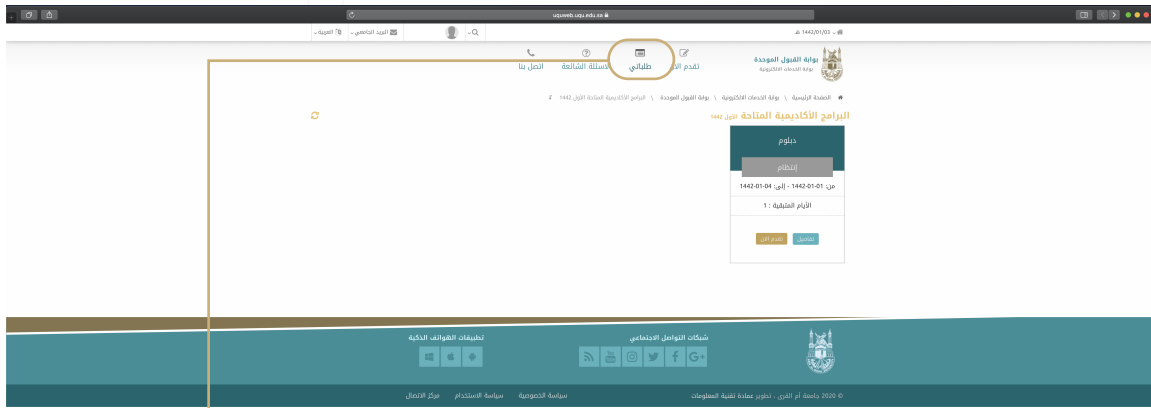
uquweb.uqu.edu.sa

1442/01/03 هـ

العربية

البريد الجامعي

بوابة القبول الموحدة
بوابة الخدمات الالكترونية

تقدم الآن

طلباتي

الأسئلة الشائعة

اتصل بنا

الصفحة الرئيسية \ بوابة الخدمات الالكترونية \ بوابة القبول الموحدة \ البرامج الأكاديمية المتاحة الأول 1442

البرامج الأكاديمية المتاحة الأول 1442

دبلوم

إنتظام

من: 01-01-1442 - إلى: 04-01-1442

الأيام المتبقية : 1

تفاصيل

تقدم الآن

تطبيقات الهواتف الذكية

شبكات التواصل الاجتماعي

© 2020 جامعة أم القرى - تطوير عمادة تقنية المعلومات

سياسة الخصوصية

سياسة الاستخدام

مركز الاتصال